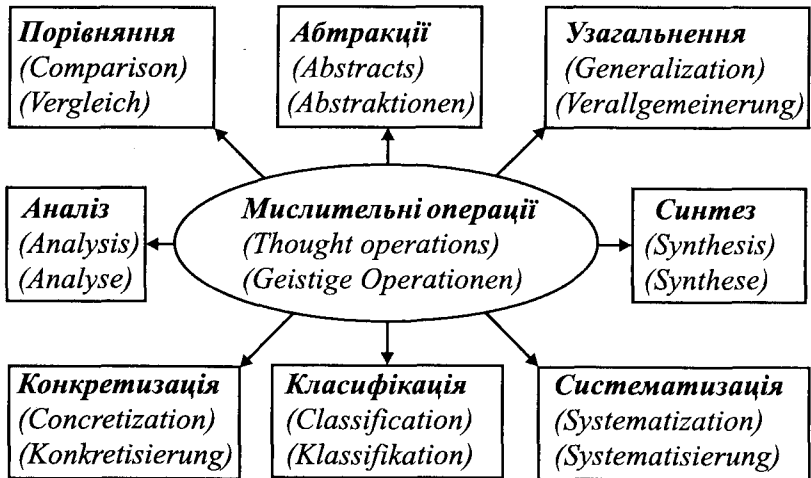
**Порівняння**
(Comparison)
(Vergleich)

**Абтракції**
(Abstracts)
(Abstraktionen)

**Узагальнення**
(Generalization)
(Verallgemeinerung)

**Аналіз**
(Analysis)
(Analyse)

**Мислительні операції**
(Thought operations)
(Geistige Operationen)

**Синтез**
(Synthesis)
(Synthese)

**Конкретизація**
(Concretization)
(Konkretisierung)

**Класифікація**
(Classification)
(Klassifikation)

**Систематизація**
(Systematization)
(Systematisierung)